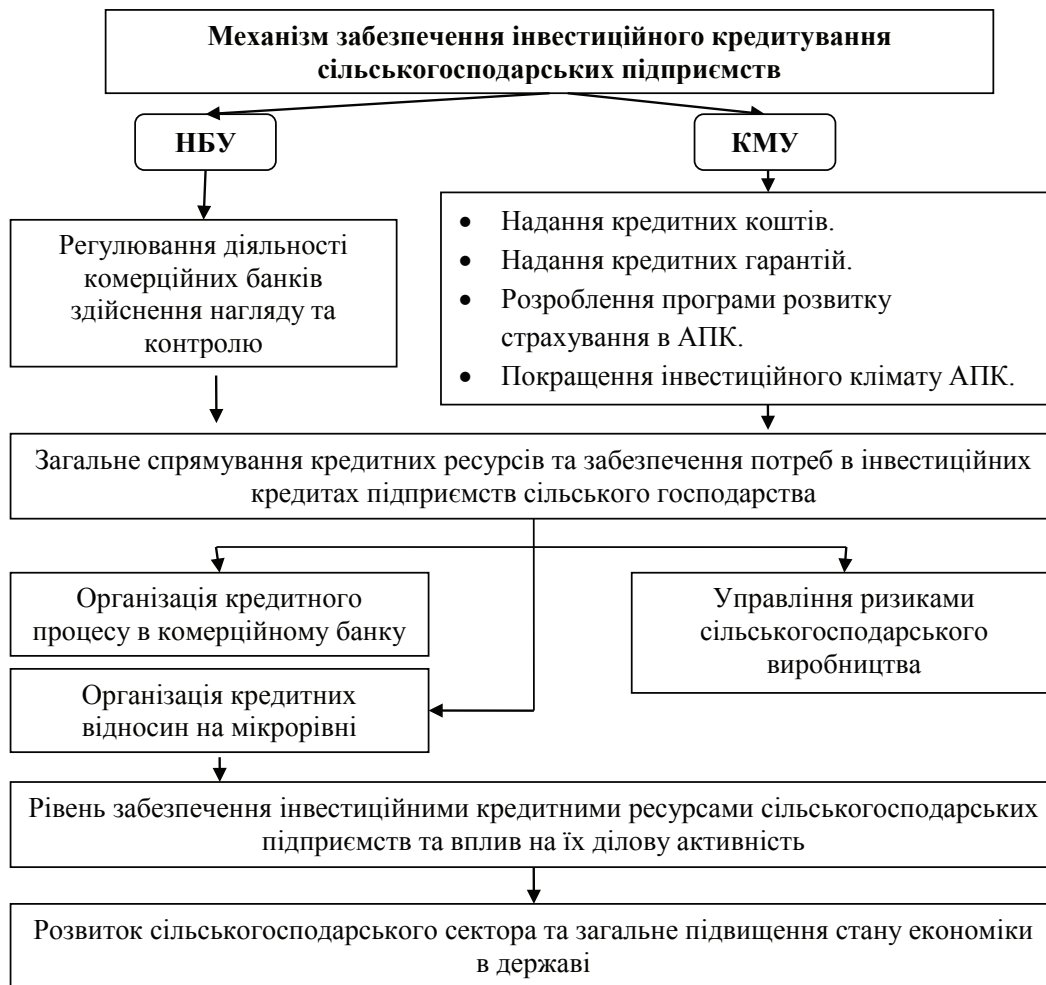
**Механізм забезпечення інвестиційного кредитування сільськогосподарських підприємств**

**НБУ**

**КМУ**

Регулювання діяльності комерційних банків здійснення нагляду та контролю

- Надання кредитних коштів.
- Надання кредитних гарантій.
- Розроблення програми розвитку страхування в АПК.
- Покращення інвестиційного клімату АПК.

Загальне спрямування кредитних ресурсів та забезпечення потреб в інвестиційних кредитах підприємств сільського господарства

Організація кредитного процесу в комерційному банку

Управління ризиками сільськогосподарського виробництва

Організація кредитних відносин на мікрорівні

Рівень забезпечення інвестиційними кредитними ресурсами сільськогосподарських підприємств та вплив на їх ділову активність

Розвиток сільськогосподарського сектора та загальне підвищення стану економіки в державі